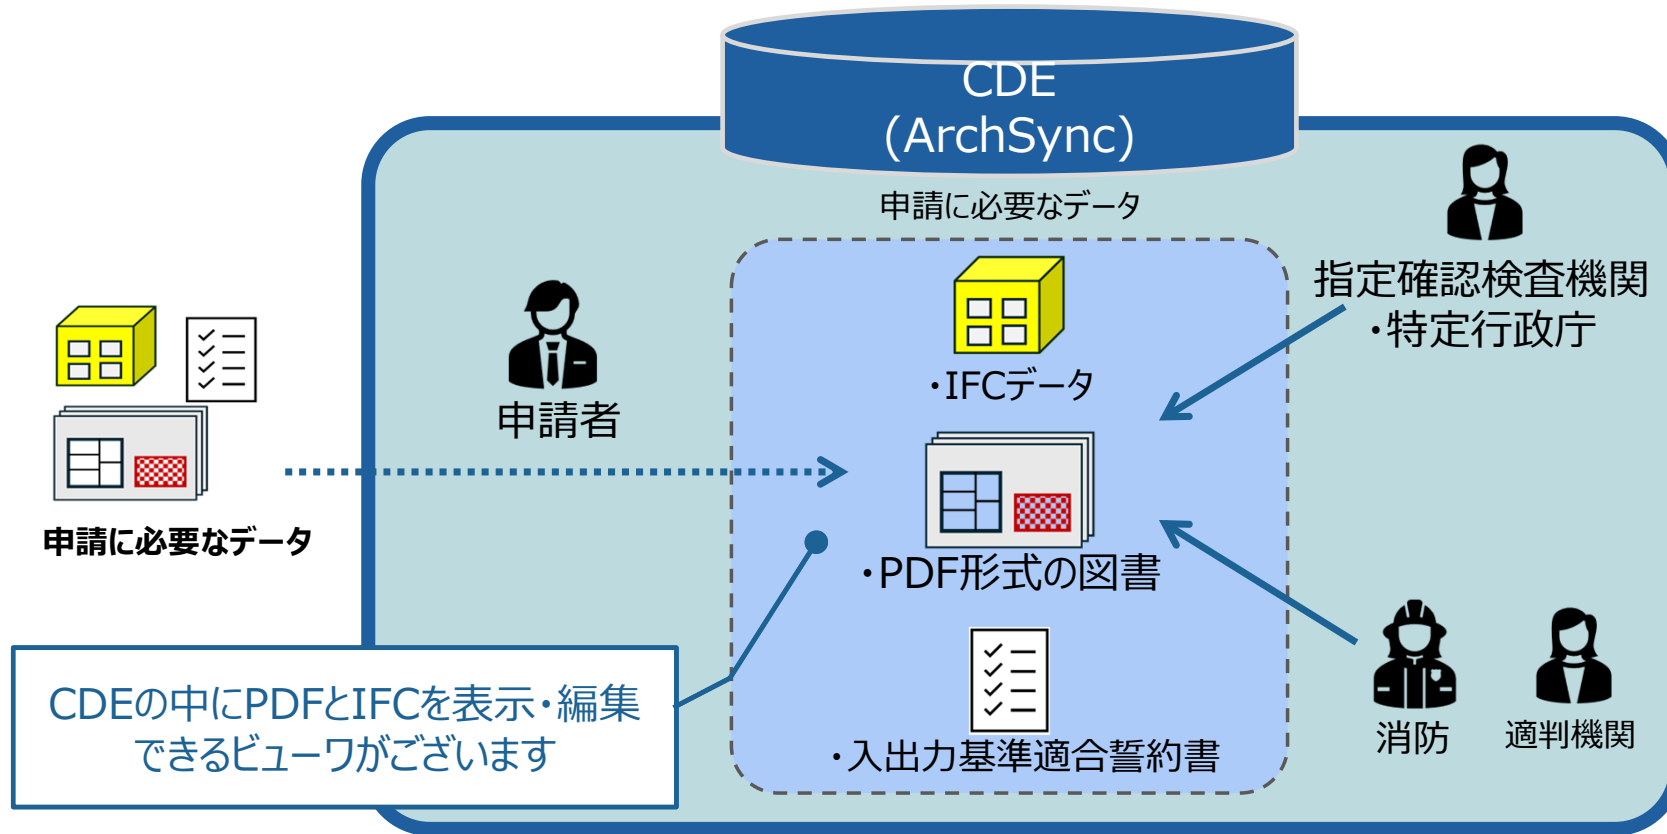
CDE
(ArchSync)

申請に必要なデータ

申請に必要なデータ

申請者

・IFCデータ

・PDF形式の図書

・入出力基準適合誓約書

指定確認検査機関
・特定行政庁

消防

適判機関

CDEの中にPDFとIFCを表示・編集できるビューワがございます